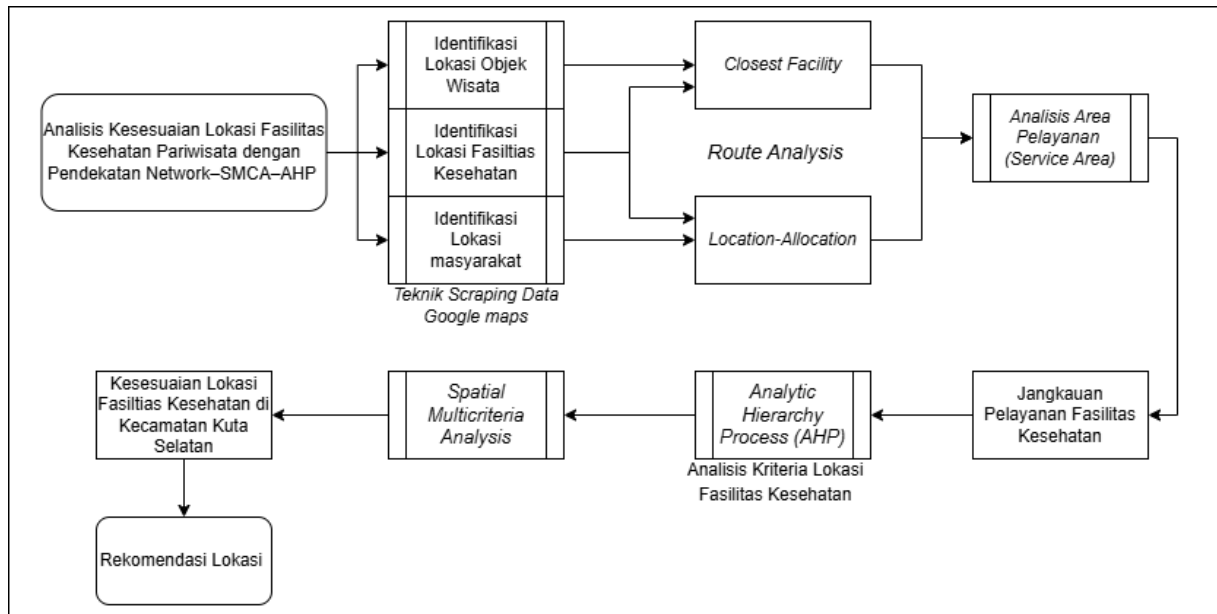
Analisis Kesesuaian Lokasi Fasilitas Kesehatan Pariwisata dengan Pendekatan Network–SMCA–AHP

Identifikasi Lokasi Objek Wisata

Identifikasi Lokasi Fasiltias Kesehatan

Identifikasi Lokasi masyarakat

Teknik Scraping Data Google maps

Closest Facility

Route Analysis

Location-Allocation

Analisis Area Pelayanan (Service Area)

Jangkauan Pelayanan Fasilitas Kesehatan

Analytic Hierarchy Process (AHP)

Analisis Kriteria Lokasi Fasilitas Kesehatan

Spatial Multicriteria Analysis

Kesesuaian Lokasi Fasiltias Kesehatan di Kecamatan Kuta Selatan

Rekomendasi Lokasi